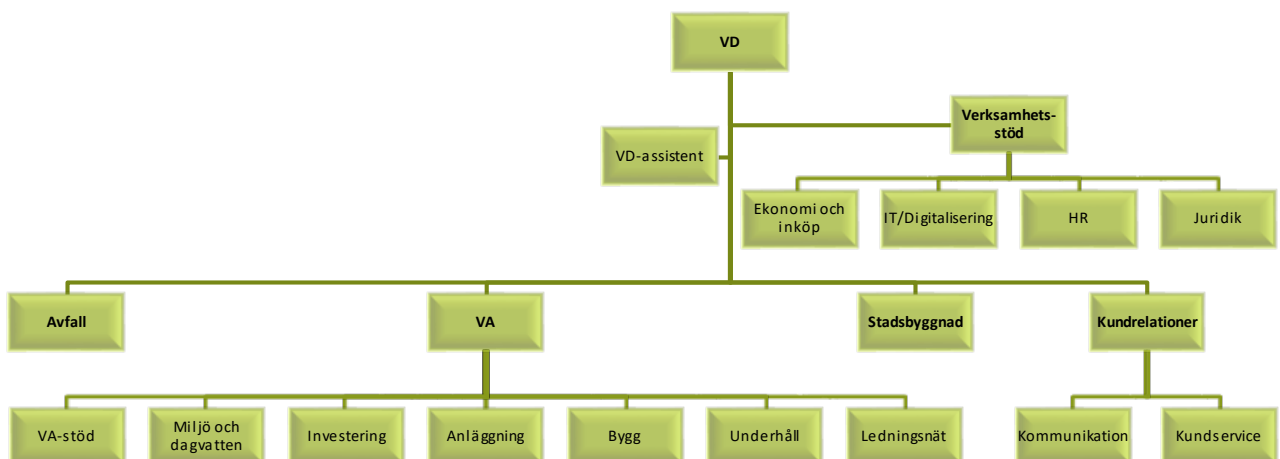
VD

VD-assistent

Verksamhetsstöd

Ekonomi och inköp

IT/Digitalisering

HR

Juridik

Avfall

VA

Stadsbyggnad

Kundrelationer

VA-stöd

Miljö och dagvatten

Investering

Anläggning

Bygg

Underhåll

Ledningsnät

Kommunikation

Kundservice